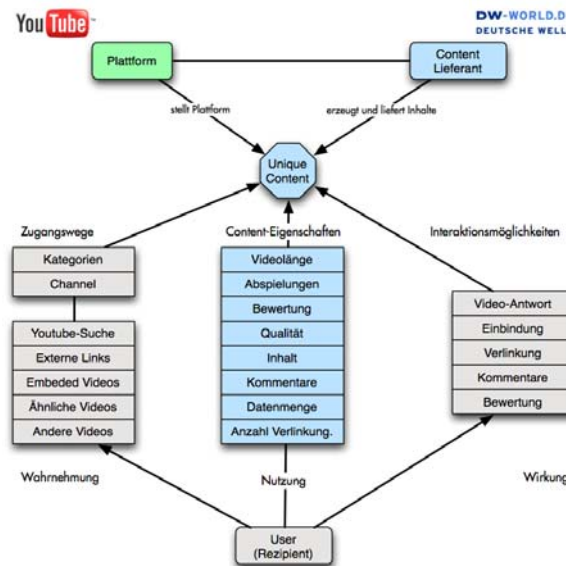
YouTube

DW-WORLD.D
DEUTSCHE WELL

Plattform

Content Lieferant

stellt Plattform

erzeugt und liefert Inhalte

Unique Content

Zugangswege

Content-Eigenschaften

Interaktionsmöglichkeiten

Kategorien
Channel

Youtube-Suche
Externe Links
Embeded Videos
Ähnliche Videos
Andere Videos

Videolänge
Abspielungen
Bewertung
Qualität
Inhalt
Kommentare
Datenmenge
Anzahl Verlinkung.

Video-Antwort
Einbindung
Verlinkung
Kommentare
Bewertung

Wahrnehmung

Nutzung

Wirkung

User (Rezipient)